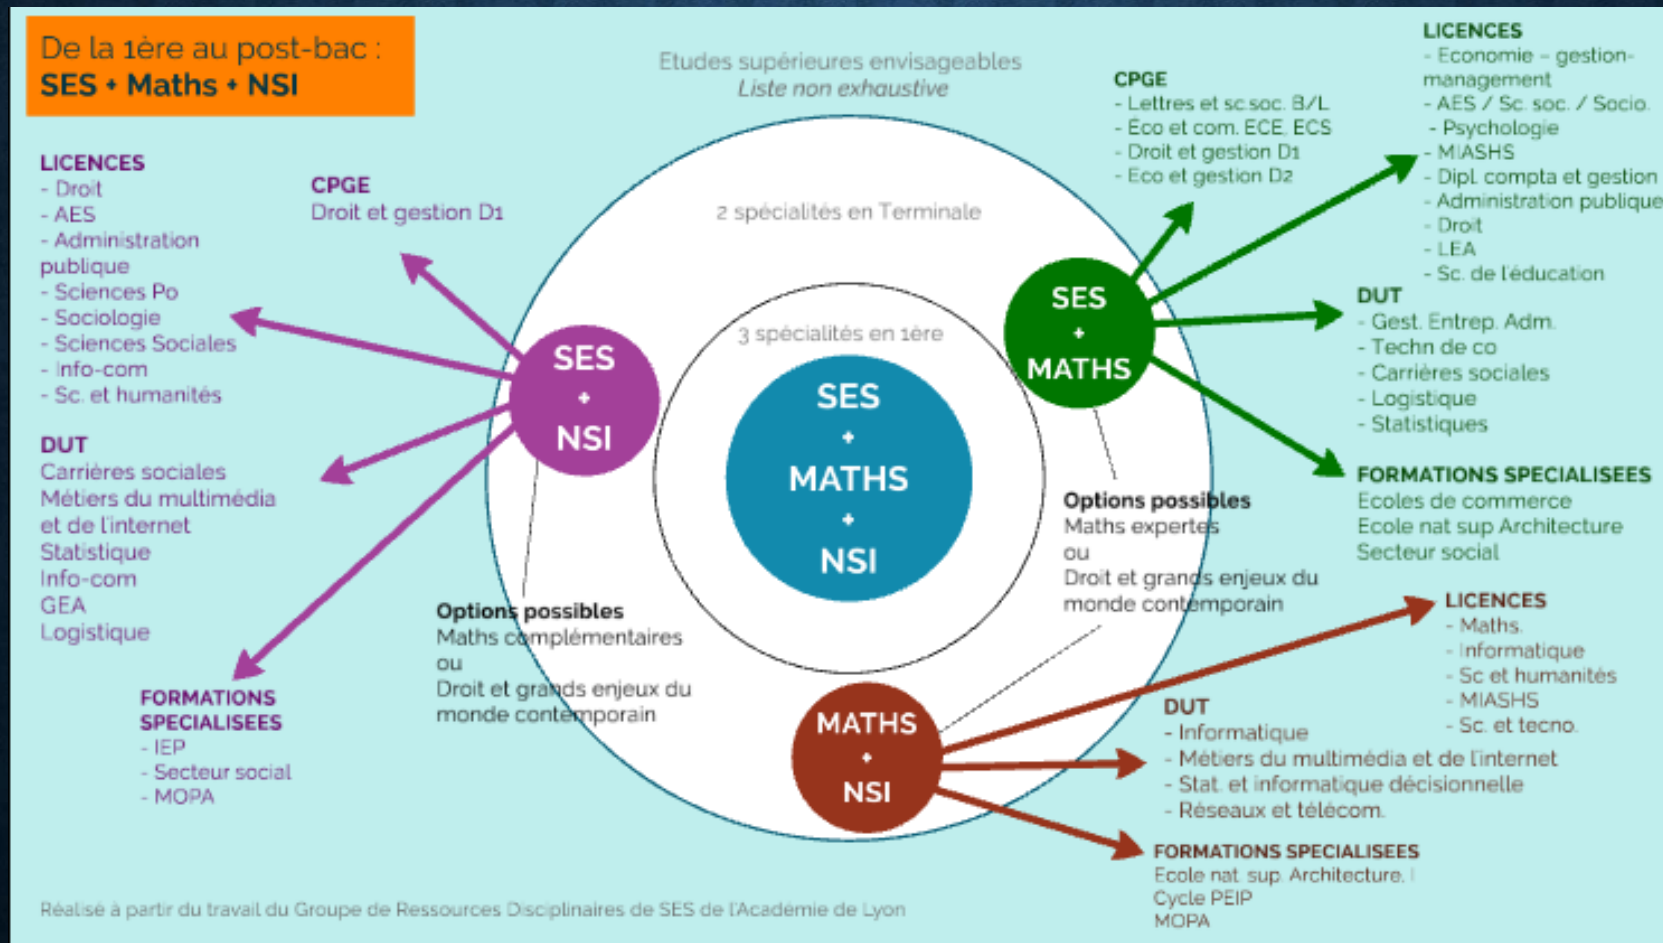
De la 1ère au post-bac :
SES + Maths + NSI

Etudes supérieures envisageables
Liste non exhaustive

LICENCES
- Droit
- AES
- Administration publique
- Sciences Po
- Sociologie
- Sciences Sociales
- Info-com
- Sc. et humanités

CPGE
Droit et gestion D1

DUT
Carrières sociales
Métiers du multimédia et de l'internet
Statistique
Info-com
GEA
Logistique

FORMATIONS SPECIALISEES
- IEP
- Secteur social
- MOPA

2 spécialités en Terminale

3 spécialités en 1ère

SES
+
MATHS
+
NSI

SES
+
NSI

SES
+
MATHS

MATHS
+
NSI

Options possibles
Maths complémentaires
ou
Droit et grands enjeux du monde contemporain

Options possibles
Maths expertes
ou
Droit et grands enjeux du monde contemporain

CPGE
- Lettres et sc soc. B/L
- Eco et com. ECE, ECS
- Droit et gestion D1
- Eco et gestion D2

LICENCES
- Economie - gestion-management
- AES / Sc. soc. / Socio.
- Psychologie
- MIASHS
- Dipl. compta et gestion
- Administration publique
- Droit
- LEA
- Sc. de l'éducation

DUT
- Gest. Entrep. Adm.
- Techn de co
- Carrières sociales
- Logistique
- Statistiques

FORMATIONS SPECIALISEES
Ecoles de commerce
Ecole nat sup Architecture
Secteur social

LICENCES
- Maths.
- Informatique
- Sc et humanités
- MIASHS
- Sc. et tecno.

DUT
- Informatique
- Métiers du multimédia et de l'internet
- Stat. et informatique décisionnelle
- Réseaux et télécom.

FORMATIONS SPECIALISEES
Ecole nat. sup. Architecture
Cycle PEIP
MOPA

Réalisé à partir du travail du Groupe de Ressources Disciplinaires de SES de l'Académie de Lyon